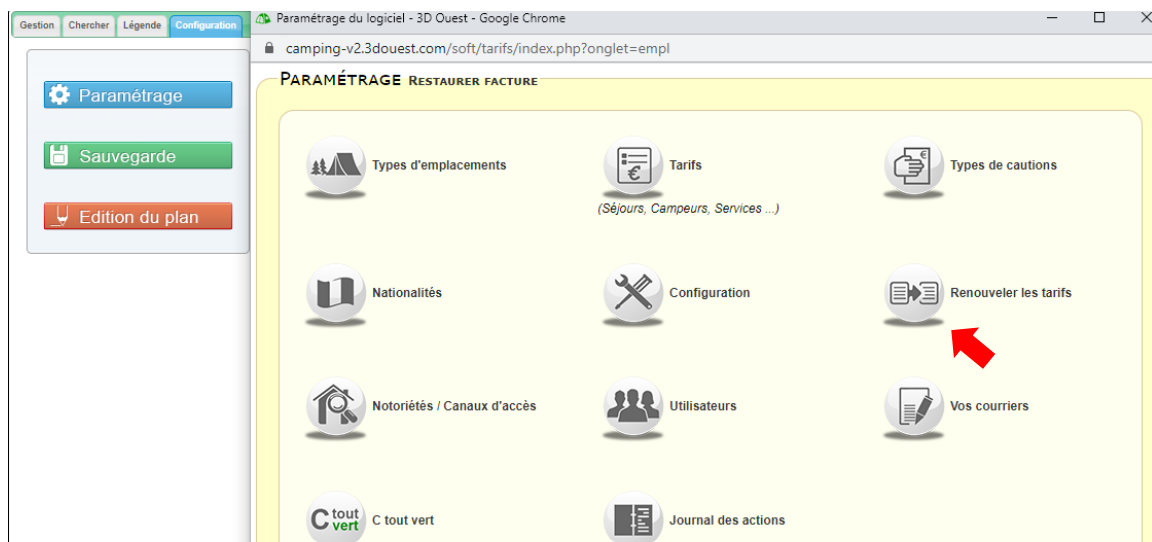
Gestion Chercher Légende Configuration

Paramétrage

Sauvegarde

Edition du plan

Paramétrage du logiciel - 3D Ouest - Google Chrome

camping-v2.3douest.com/soft/tarifs/index.php?onglet=empl

PARAMÉTRAGE RESTAURER FACTURE

Types d'emplacements

Tarifs
(Séjours, Campeurs, Services ...)

Types de cautions

Nationalités

Configuration

Renouveler les tarifs

Notoriétés / Canaux d'accès

Utilisateurs

Vos courriers

C tout vert

C tout vert

Journal des actions